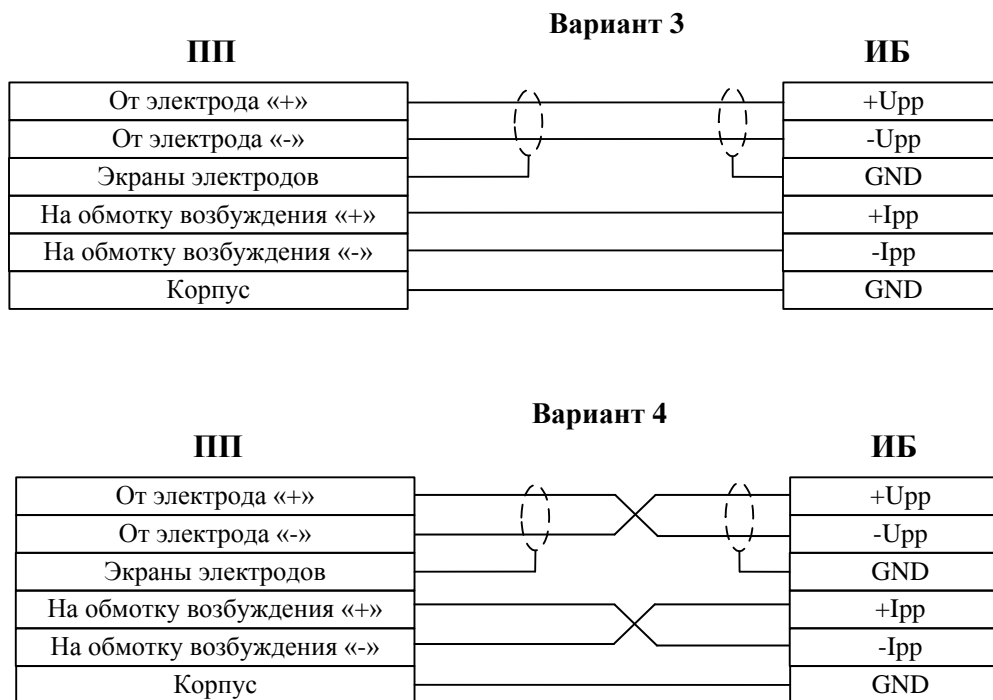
Вариант 3

ПП

ИБ

| От электрода «+» |
|---|
| От электрода «-» |
| Экраны электродов |
| На обмотку возбуждения «+» |
| На обмотку возбуждения «-» |
| Корпус |

| +Upp |
|---|
| -Upp |
| GND |
| +Ipp |
| -Ipp |
| GND |

Вариант 4

ПП

ИБ

| От электрода «+» |
|---|
| От электрода «-» |
| Экраны электродов |
| На обмотку возбуждения «+» |
| На обмотку возбуждения «-» |
| Корпус |

| +Upp |
|---|
| -Upp |
| GND |
| +Ipp |
| -Ipp |
| GND |